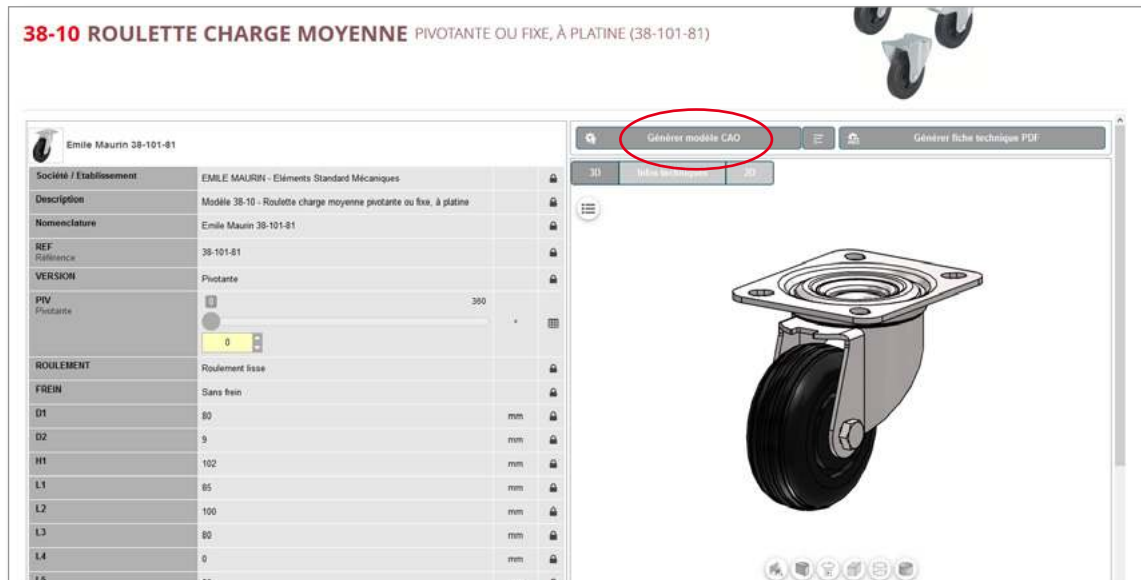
38-10 ROULETTE CHARGE MOYENNE PIVOTANTE OU FIXE, À PLATINE (38-101-81)

Emile Maurin 38-101-81

| | | | |
|---|---|---|---|
| Société / Etablissement | EMILE MAURIN - Eléments Standard Mécaniques | | |
| Description | Modèle 38-10 - Roulette charge moyenne pivotante ou fixe, à platine | | |
| Nomenclature | Emile Maurin 38-101-81 | | |
| REF Référence | 38-101-81 | | |
| VERSION | Pivotante | | |
| PIV Pivotante | 0 360 0 | ° | |
| ROULEMENT | Roulement lisse | | |
| FREIN | Sans frein | | |
| D1 | 80 | mm | |
| D2 | 9 | mm | |
| H1 | 102 | mm | |
| L1 | 85 | mm | |
| L2 | 100 | mm | |
| L3 | 80 | mm | |
| L4 | 0 | mm | |

Générer modèle CAO

Générer fiche technique PDF

3D Infos techniques 2D